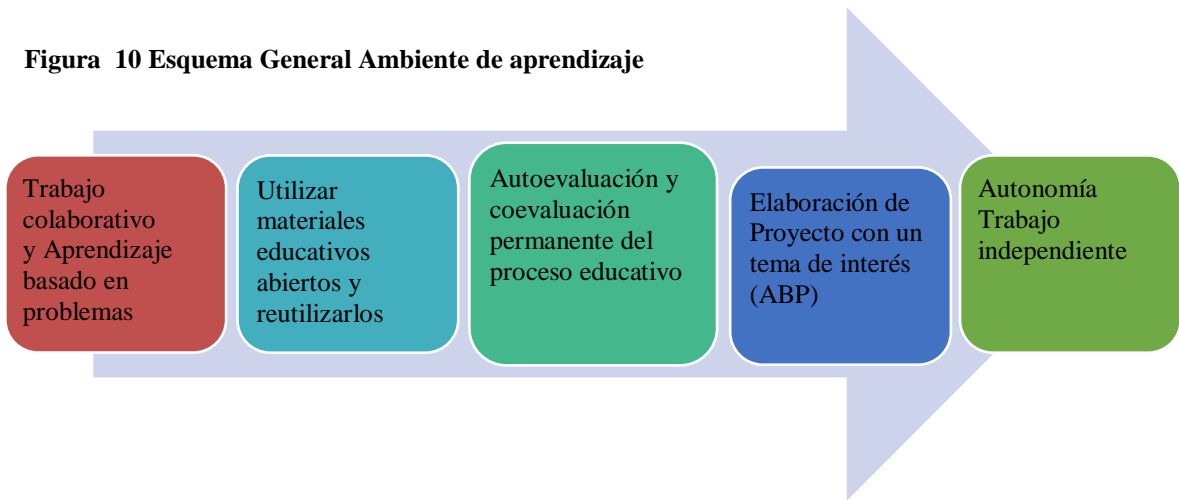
Figura 10 Esquema General Ambiente de aprendizaje

Trabajo colaborativo y Aprendizaje basado en problemas

Utilizar materiales educativos abiertos y reutilizarlos

Autoevaluación y coevaluación permanente del proceso educativo

Elaboración de Proyecto con un tema de interés (ABP)

Autonomía Trabajo independiente